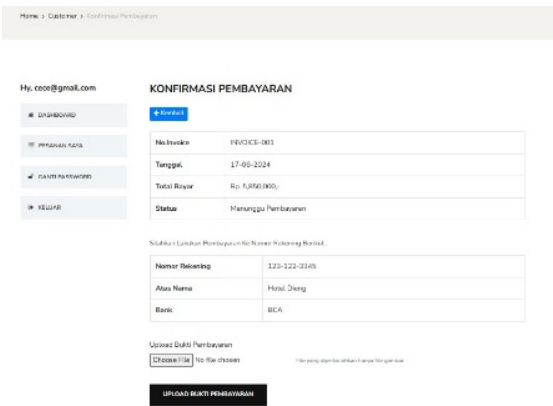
Home > Customer > Konfirmasi Pembayaran

Hy, cece@gmail.com

DASHBOARD

PESANAN SAYA

GANTI PASSWORD

KELUAR

KONFIRMASI PEMBAYARAN

Kembali

| No.Invoice | INVOICE-001 |
|---|---|
| Tanggal | 17-06-2024 |
| Total Bayar | Rp. 1.050.000,- |
| Status | Menunggu Pembayaran |

Silahkan Lakukan Pembayaran Ke Nomor Rekening Berikut :

| Nomor Rekening | 123-122-3145 |
|---|---|
| Atas Nama | Hotel Dieng |
| Bank | BCA |

Upload Bukti Pembayaran

Choose File No file chosen

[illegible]

UPLOAD BUKTI PEMBAYARAN